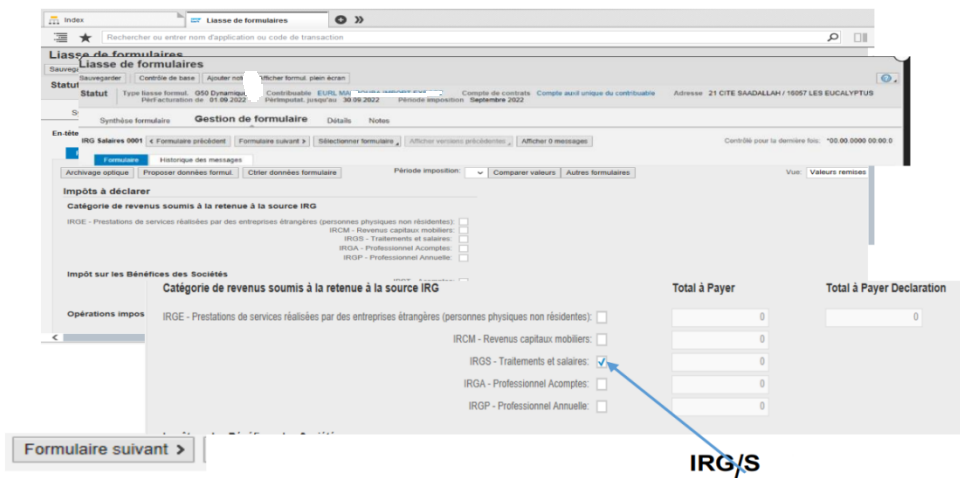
Index | Liasse de formulaires

Rechercher ou entrer nom d'application ou code de transaction

Liasse de formulaires
Sauvegar
Statut

Liasse de formulaires
Sauvegarder | Contrôle de base | Ajouter no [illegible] fficher formul. plein écran

Statut   Type liasse formul. G50 Dynamique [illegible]   Contribuable EURL MA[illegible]   Compte de contrats Compte aunil unique du contribuable   Adresse 21 CITE SAADALLAH / 16057 LES EUCALYPTUS
Périfacturation de 01.09.2022   Périmputat. jusqu'au 30.09.2022   Période imposition Septembre 2022

Synthèse formulaire | Gestion de formulaire | Détails | Notes

En-tête
IRG Salaires 0001 | ‹ Formulaire précédent | Formulaire suivant › | Sélectionner formulaire | Afficher versions précédentes | Afficher 0 messages   Contrôlé pour la dernière fois: *00.00.0000 00:00:0

Formulaire | Historique des messages

Archivage optique | Proposer données formul. | Cttler données formulaire   Période imposition: | Comparer valeurs | Autres formulaires   Vue: Valeurs remises

Impôts à déclarer

Catégorie de revenus soumis à la retenue à la source IRG
IRGE - Prestations de services réalisées par des entreprises étrangères (personnes physiques non résidentes):
IRCM - Revenus capitaux mobiliers:
IRGS - Traitements et salaires:
IRGA - Professionnel Acomptes:
IRGP - Professionnel Annuelle:

Impôt sur les Bénéfices des Sociétés

Opérations impos

| Catégorie de revenus soumis à la retenue à la source IRG | Total à Payer | Total à Payer Declaration |
|---|---|---|
| IRGE - Prestations de services réalisées par des entreprises étrangères (personnes physiques non résidentes): | 0 | 0 |
| IRCM - Revenus capitaux mobiliers: | 0 | |
| IRGS - Traitements et salaires: ✓ | 0 | |
| IRGA - Professionnel Acomptes: | 0 | |
| IRGP - Professionnel Annuelle: | 0 | |

Formulaire suivant ›

IRG/S